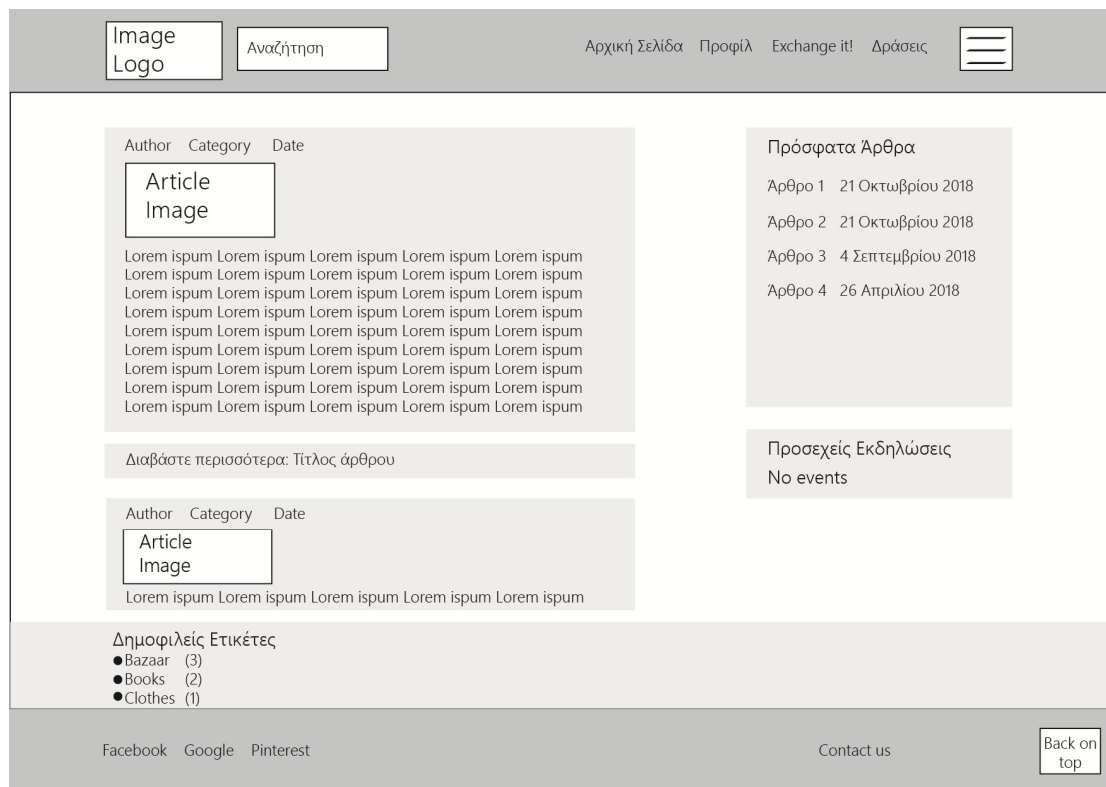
Image Logo

Αναζήτηση

Αρχική Σελίδα Προφίλ Exchange it! Δράσεις

Author Category Date

Article Image

Lorem ispum Lorem ispum Lorem ispum Lorem ispum Lorem ispum Lorem ispum Lorem ispum Lorem ispum Lorem ispum Lorem ispum Lorem ispum Lorem ispum Lorem ispum Lorem ispum Lorem ispum Lorem ispum Lorem ispum Lorem ispum Lorem ispum Lorem ispum Lorem ispum Lorem ispum Lorem ispum Lorem ispum Lorem ispum Lorem ispum Lorem ispum Lorem ispum Lorem ispum Lorem ispum Lorem ispum Lorem ispum Lorem ispum Lorem ispum Lorem ispum Lorem ispum Lorem ispum Lorem ispum Lorem ispum Lorem ispum Lorem ispum Lorem ispum Lorem ispum Lorem ispum Lorem ispum

Διαβάστε περισσότερα: Τίτλος άρθρου

Author Category Date

Article Image

Lorem ispum Lorem ispum Lorem ispum Lorem ispum Lorem ispum

Πρόσφατα Άρθρα

Άρθρο 1 21 Οκτωβρίου 2018

Άρθρο 2 21 Οκτωβρίου 2018

Άρθρο 3 4 Σεπτεμβρίου 2018

Άρθρο 4 26 Απριλίου 2018

Προσεχείς Εκδηλώσεις

No events

Δημοφιλείς Ετικέτες
● Bazaar (3)
● Books (2)
● Clothes (1)

Facebook Google Pinterest

Contact us

Back on top